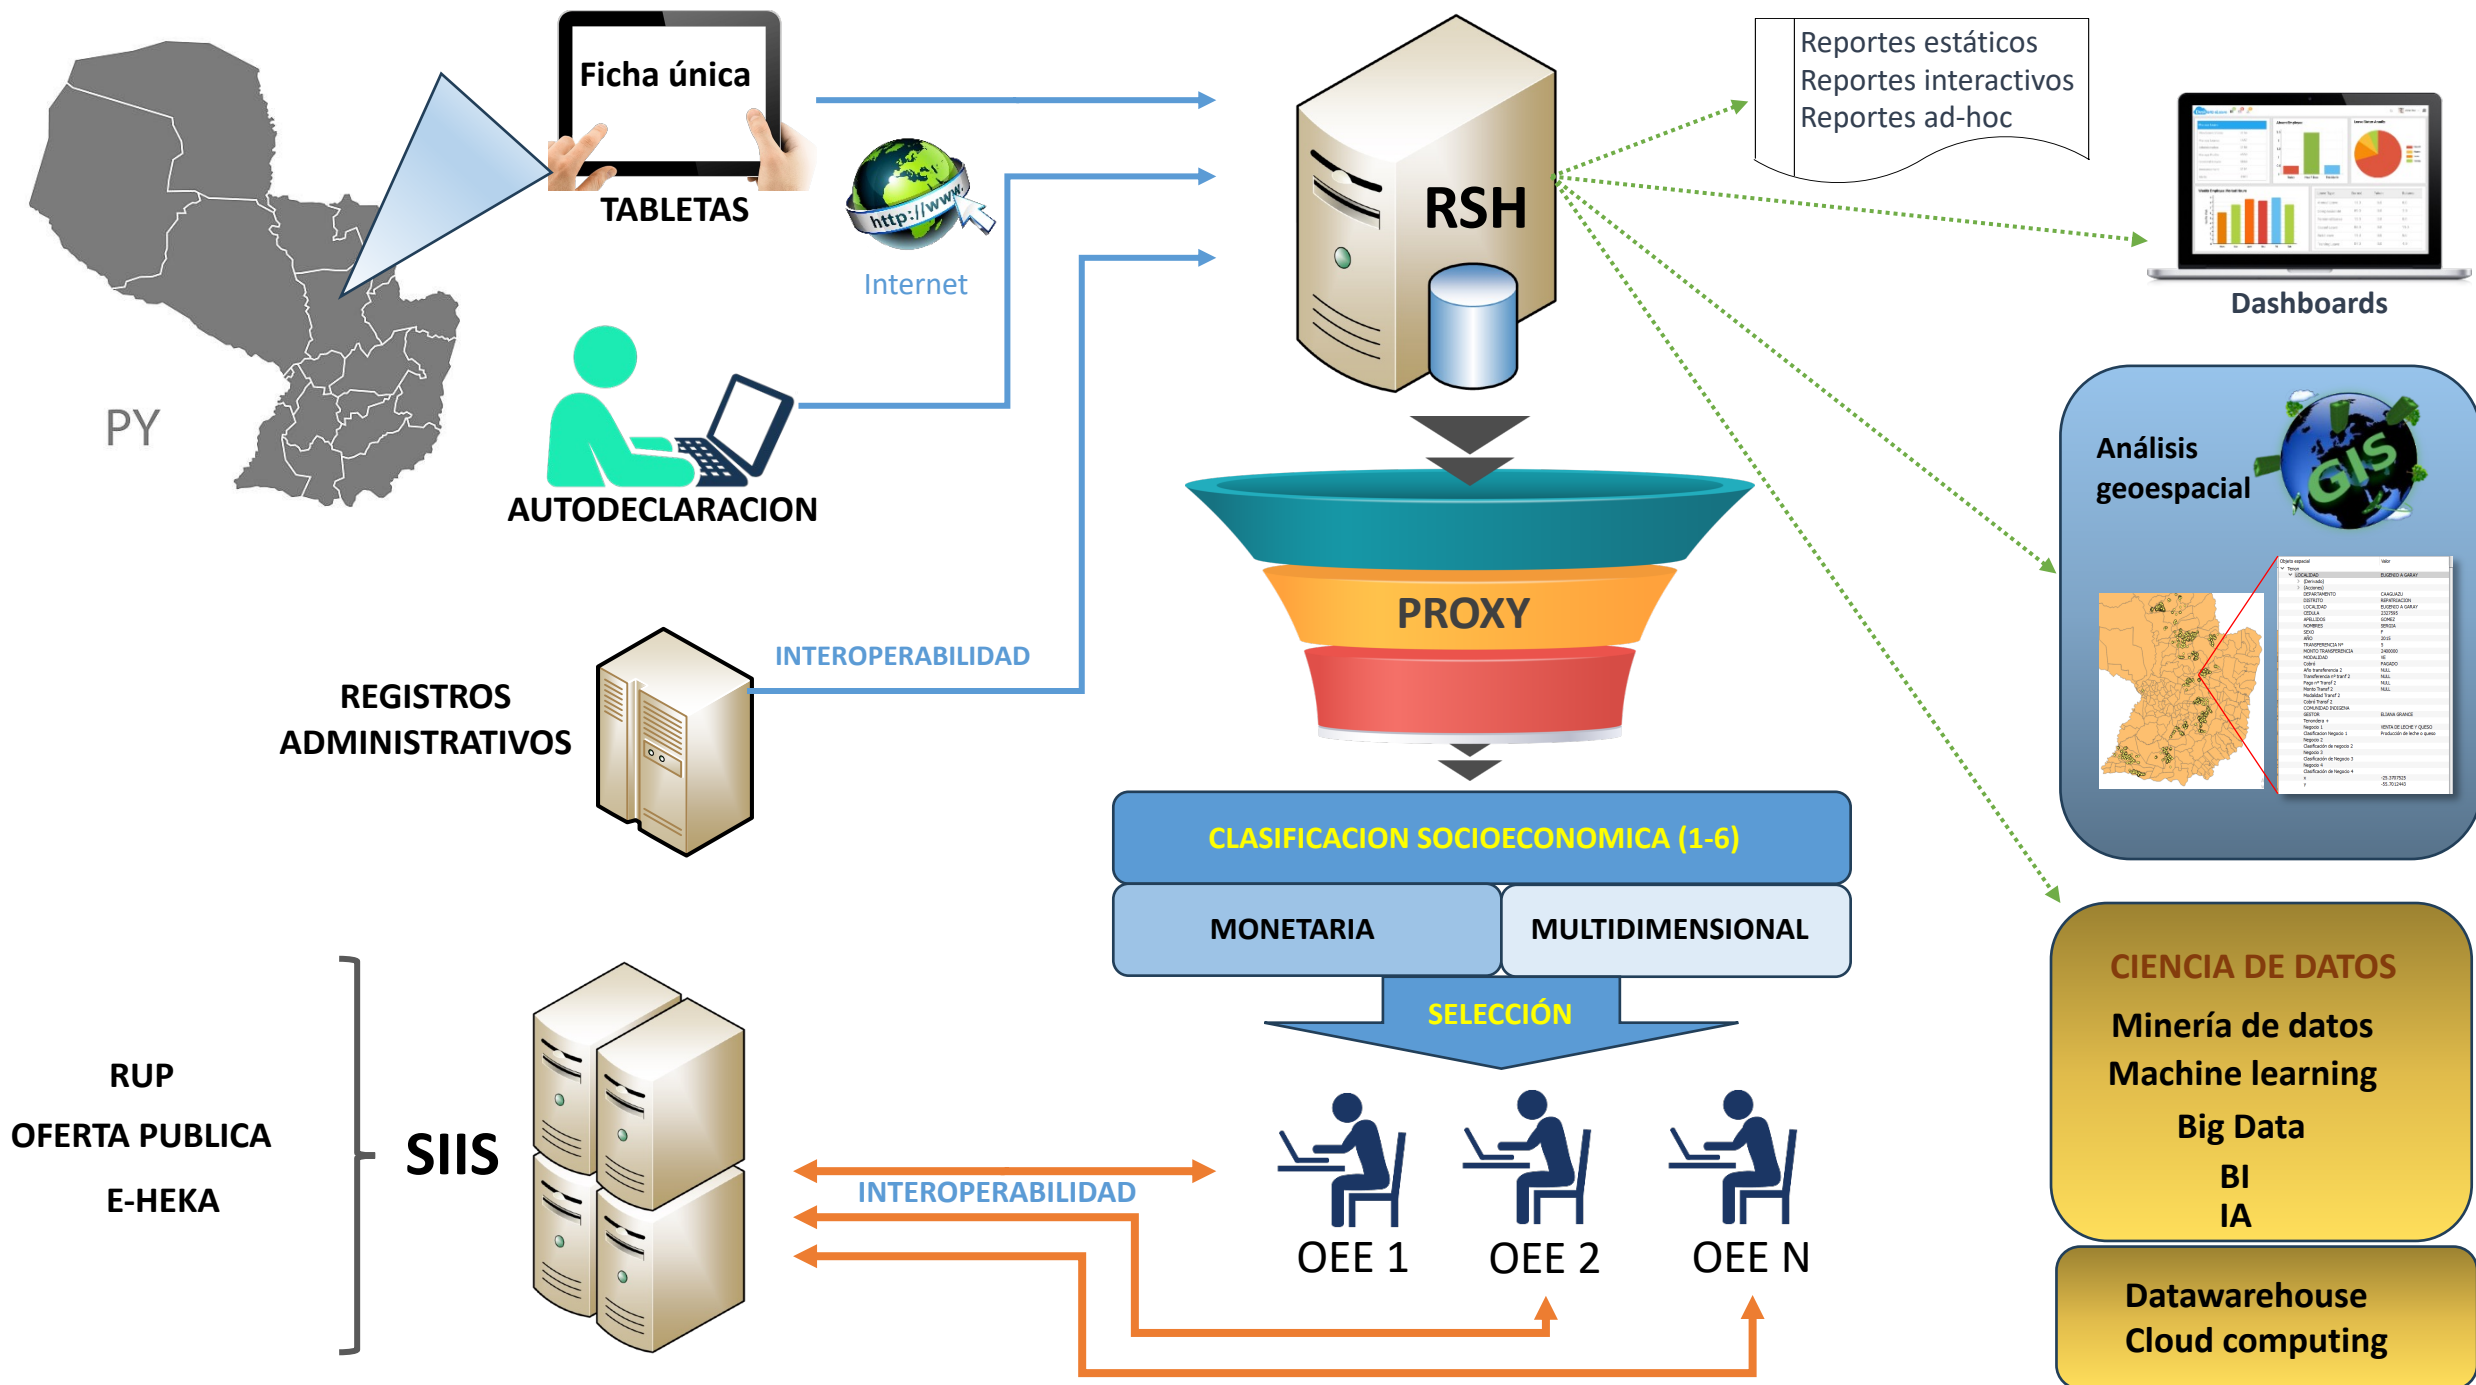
PY

Ficha única

TABLETAS

http://www.

Internet

AUTODECLARACION

REGISTROS ADMINISTRATIVOS

INTEROPERABILIDAD

RSH

PROXY

CLASIFICACION SOCIOECONOMICA (1-6)

MONETARIA

MULTIDIMENSIONAL

SELECCIÓN

Reportes estáticos
Reportes interactivos
Reportes ad-hoc

Dashboards

Análisis geoespacial

GIS

RUP
OFERTA PUBLICA
E-HEKA

SIIS

INTEROPERABILIDAD

OEE 1

OEE 2

OEE N

CIENCIA DE DATOS
Minería de datos
Machine learning
Big Data
BI
IA

Datawarehouse
Cloud computing